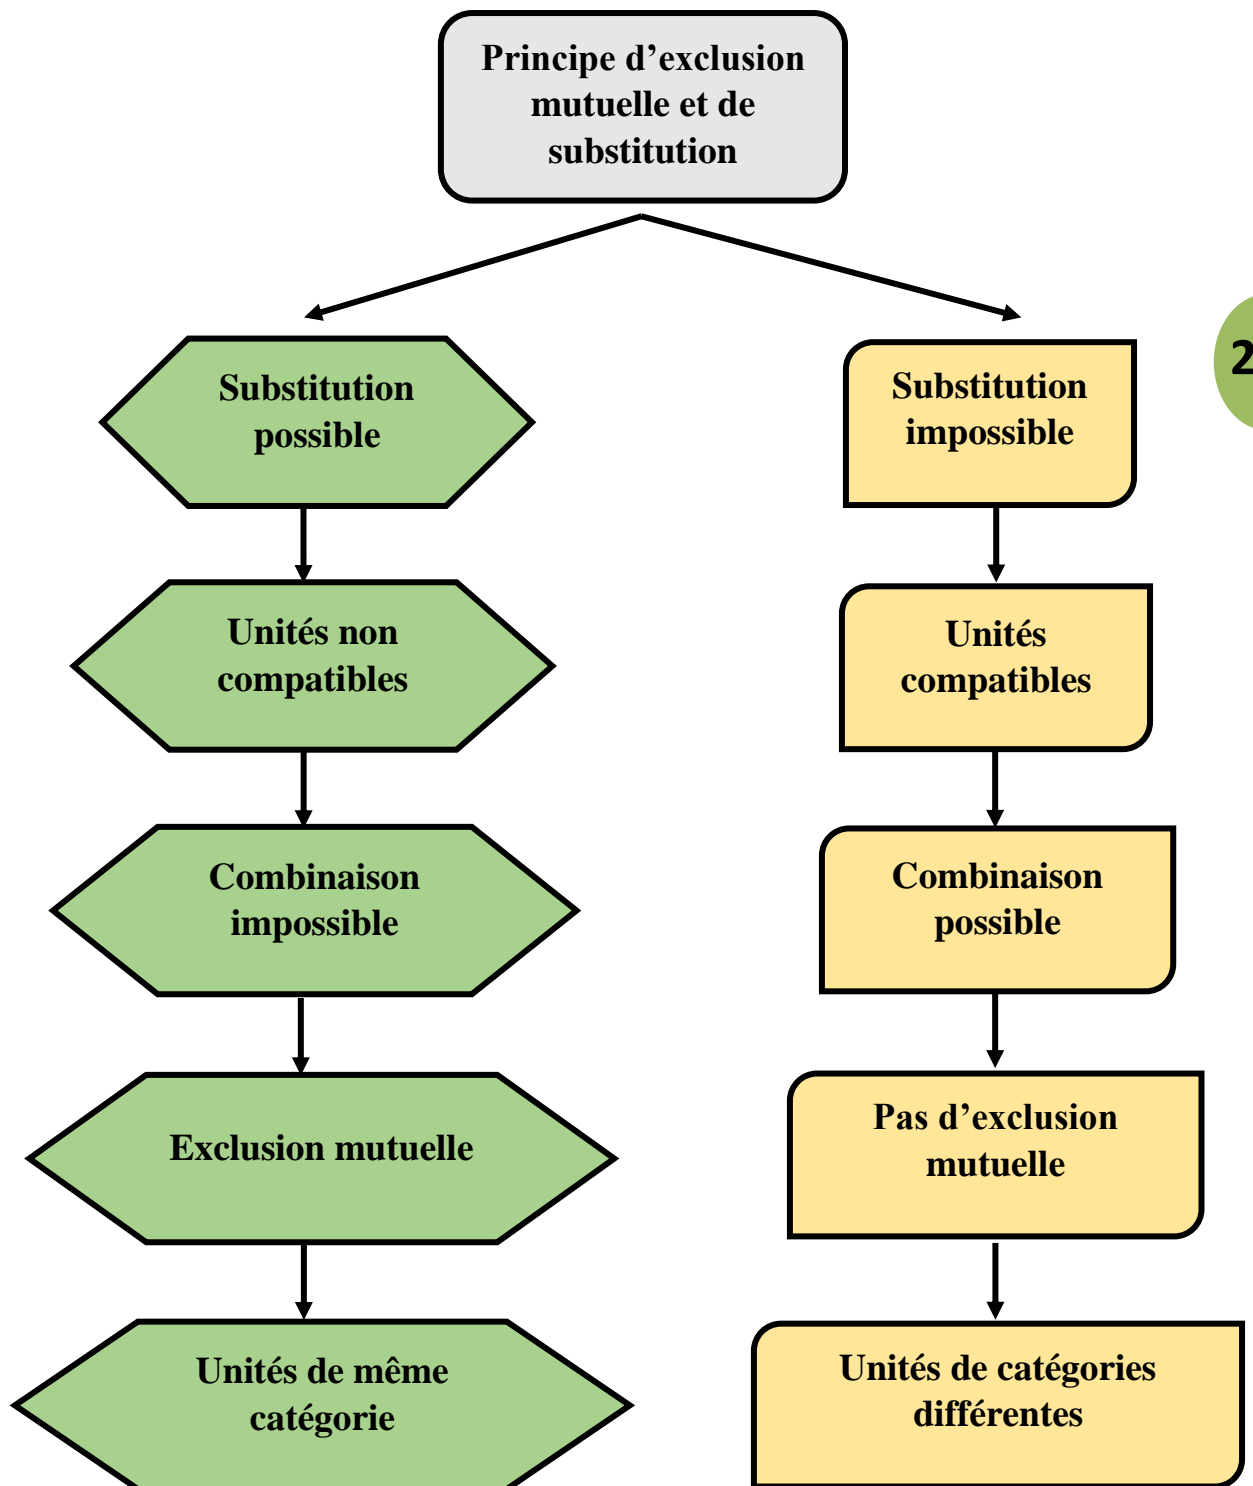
Principe d’exclusion mutuelle et de substitution

Substitution possible

Unités non compatibles

Combinaison impossible

Exclusion mutuelle

Unités de même catégorie

Substitution impossible

Unités compatibles

Combinaison possible

Pas d’exclusion mutuelle

Unités de catégories différentes

2